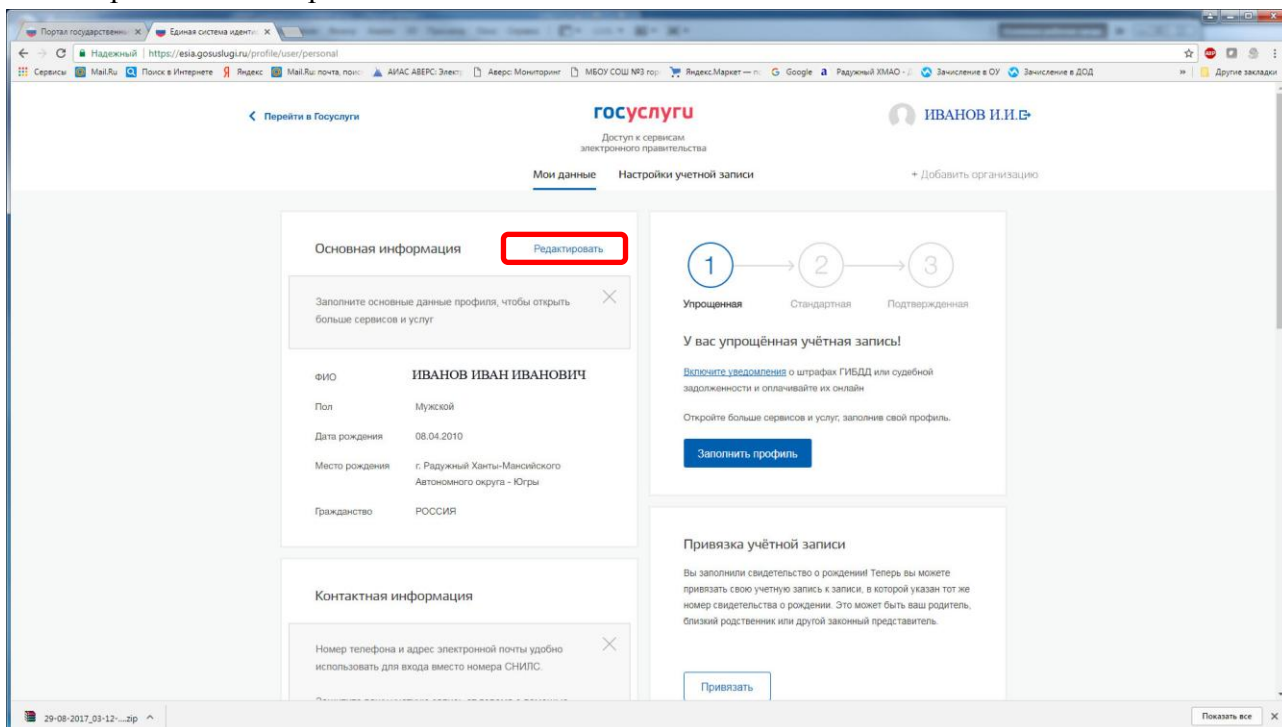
Портал государственны ×
Единая система иденти ×

Надежный | https://esia.gosuslugi.ru/profile/user/personal

Сервисы Mail.Ru Поиск в Интернете Яндекс Mail.Ru: почта, поис АИАС АВЕРС: Элект Аверс: Мониторинг МБОУ СОШ №3 гор Яндекс.Маркет — п Google Радужный ХМАО - Зачисление в ОУ Зачисление в ДОД » Другие закладки

Перейти в Госуслуги

госуслуги
Доступ к сервисам электронного правительства

ИВАНОВ И.И.

Мои данные   Настройки учетной записи   + Добавить организацию

Основная информация   Редактировать

Заполните основные данные профиля, чтобы открыть больше сервисов и услуг

ФИО   ИВАНОВ ИВАН ИВАНОВИЧ
Пол   Мужской
Дата рождения   08.04.2010
Место рождения   г. Радужный Ханты-Мансийского Автономного округа - Югры
Гражданство   РОССИЯ

1 2 3
Упрощенная   Стандартная   Подтвержденная

У вас упрощённая учётная запись!

Включите уведомления о штрафах ГИБДД или судебной задолженности и оплачивайте их онлайн

Откройте больше сервисов и услуг, заполнив свой профиль.

Заполнить профиль

Привязка учётной записи

Вы заполнили свидетельство о рождении! Теперь вы можете привязать свою учетную запись к записи, в которой указан тот же номер свидетельства о рождении. Это может быть ваш родитель, близкий родственник или другой законный представитель.

Привязать

Контактная информация

Номер телефона и адрес электронной почты удобно использовать для входа вместо номера СНИЛС.

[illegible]

29-08-2017_03-12-....zip

Показать все